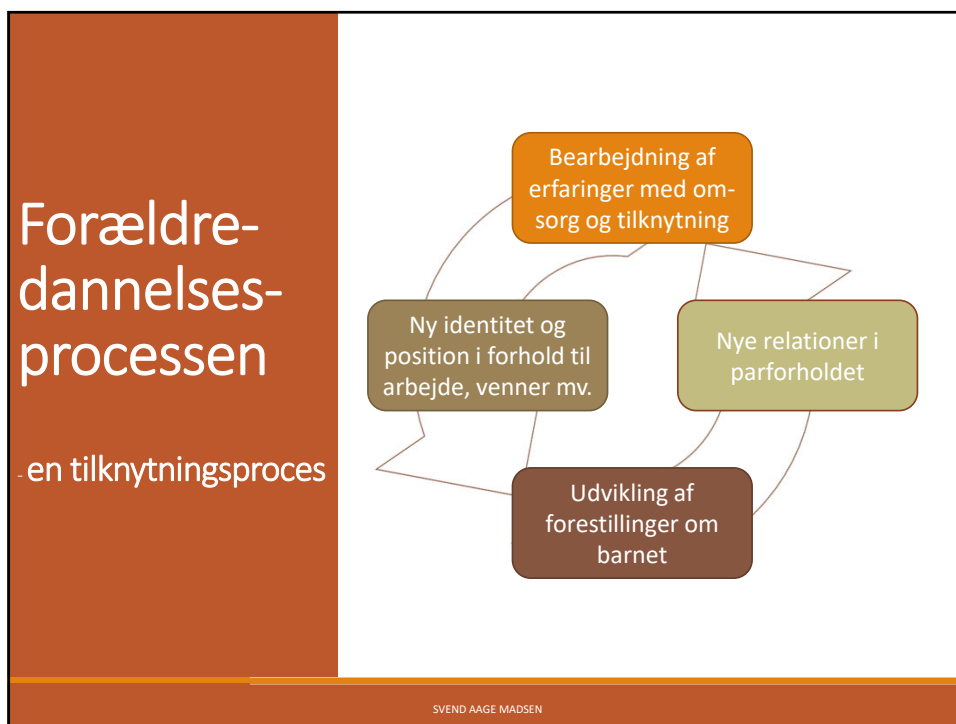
Forældre-dannelses-processen

- en tilknytningsproces

Bearbejdning af erfaringer med omsorg og tilknytning

Nye relationer i parforholdet

Udvikling af forestillinger om barnet

Ny identitet og position i forhold til arbejde, venner mv.

SVEND AAGE MADSEN